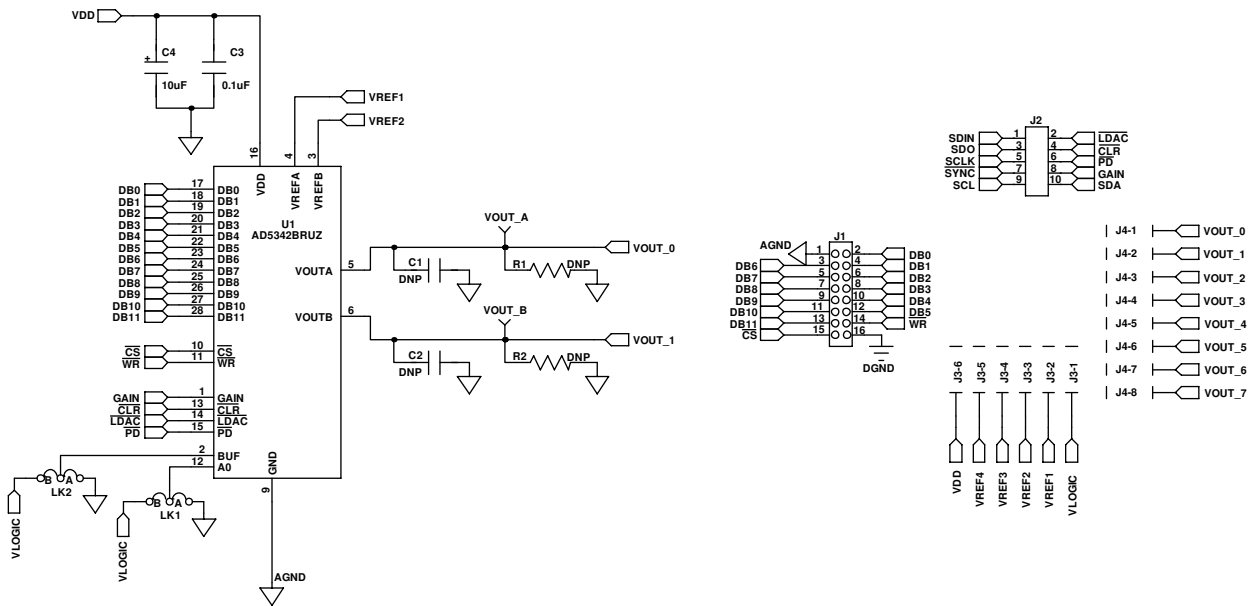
VDD

C4
10uF

C3
0.1uF

VREF1
VREF2

16 VDD
4 VREFA
3 VREFB

U1
AD5342BRUZ

DB0 17 DB0
DB1 18 DB1
DB2 19 DB2
DB3 20 DB3
DB4 21 DB4
DB5 22 DB5
DB6 23 DB6
DB7 24 DB7
DB8 25 DB8
DB9 26 DB9
DB10 27 DB10
DB11 28 DB11

$\overline{CS}$ 10 $\overline{CS}$
$\overline{WR}$ 11 $\overline{WR}$

GAIN 1 GAIN
$\overline{CLR}$ 13 $\overline{CLR}$
$\overline{LDAC}$ 14 $\overline{LDAC}$
$\overline{PD}$ 15 $\overline{PD}$

2 BUF
12 A0

GND
9

AGND

B A
LK2
VLOGIC

B A
LK1
VLOGIC

VOUTA 5
VOUTB 6

VOUT_A
C1
DNP
R1
DNP
VOUT_0

VOUT_B
C2
DNP
R2
DNP
VOUT_1

J2
SDIN 1 2 $\overline{LDAC}$
SDO 3 4 $\overline{CLR}$
$\overline{SCLK}$ 5 6 $\overline{PD}$
$\overline{SYNC}$ 7 8 GAIN
SCL 9 10 SDA

J1
AGND 1 2 DB0
DB6 3 4 DB1
DB7 5 6 DB2
DB8 7 8 DB3
DB9 9 10 DB4
DB10 11 12 DB5
DB11 13 14 $\overline{WR}$
$\overline{CS}$ 15 16
DGND

J4-1 VOUT_0
J4-2 VOUT_1
J4-3 VOUT_2
J4-4 VOUT_3
J4-5 VOUT_4
J4-6 VOUT_5
J4-7 VOUT_6
J4-8 VOUT_7

J3-6 J3-5 J3-4 J3-3 J3-2 J3-1
VDD VREF4 VREF3 VREF2 VREF1 VLOGIC